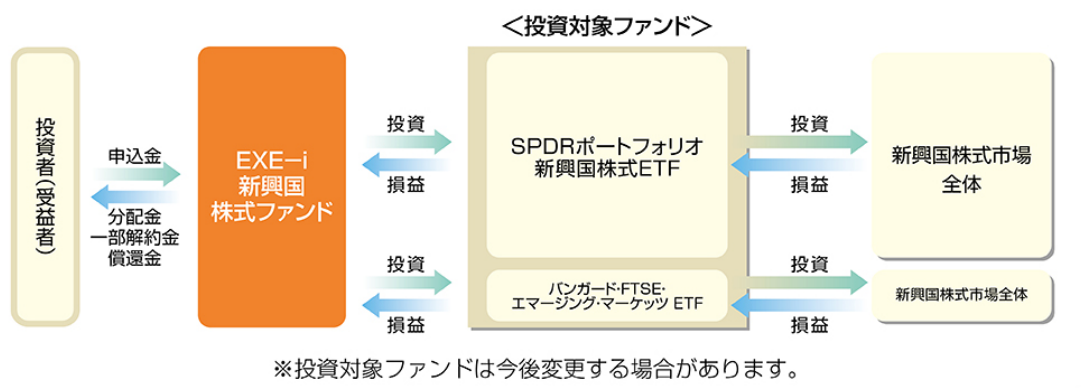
＜投資対象ファンド＞

投資者（受益者）

申込金

分配金
一部解約金
償還金

EXE−i
新興国
株式ファンド

投資

損益

投資

損益

SPDRポートフォリオ
新興国株式ETF

バンガード·FTSE·
エマージング·マーケッツ ETF

投資

損益

投資

損益

新興国株式市場
全体

新興国株式市場全体

※投資対象ファンドは今後変更する場合があります。